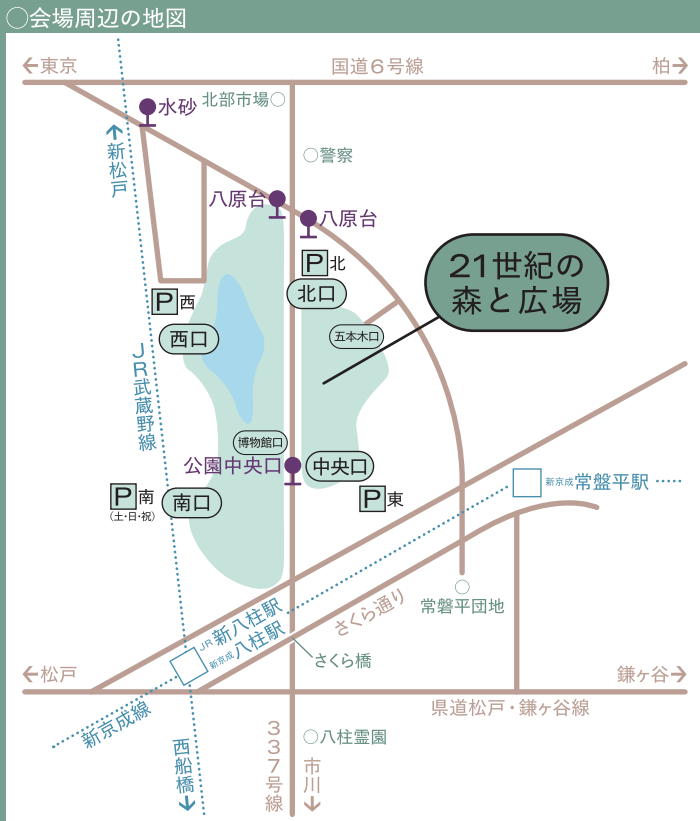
◯会場周辺の地図

← 東京
国道６号線
柏 →
新松戸
水砂
北部市場○
○警察
八原台
八原台
P 北
21世紀の森と広場
P 西
北口
西口
五本木口
JR武蔵野線
博物館口
公園中央口
中央口
P 南
(土･日･祝)
南口
P 東
新京成 常盤平駅
○常磐平団地
さくら通り
JR 新八柱駅
新京成 八柱駅
さくら橋
← 松戸
鎌ヶ谷 →
新京成線
県道松戸・鎌ヶ谷線
西船橋
337号線
○八柱霊園
市川